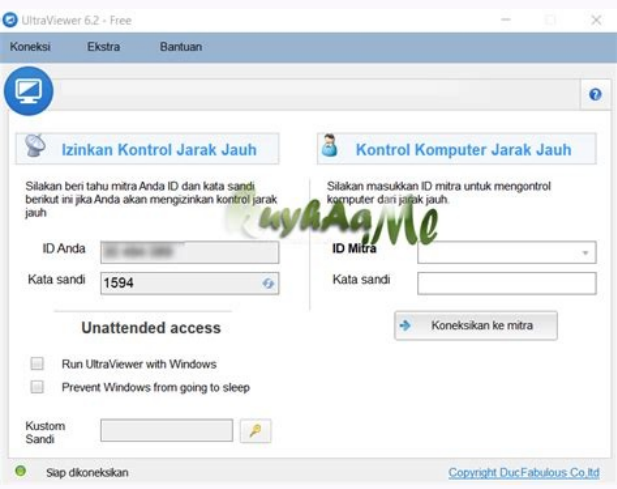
UltraViewer 6.2 - Free

Koneksi Ekstra Bantuan

Izinkan Kontrol Jarak Jauh

Silakan beri tahu mitra Anda ID dan kata sandi berikut ini jika Anda akan mengizinkan kontrol jarak jauh

ID Anda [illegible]

Kata sandi 1594

Unattended access

Run UltraViewer with Windows

Prevent Windows from going to sleep

Kustom Sandi

Kontrol Komputer Jarak Jauh

Silakan masukkan ID mitra untuk mengontrol komputer dari jarak jauh.

ID Mitra

Kata sandi

Koneksikan ke mitra

RuyhaaMe

Siap dikoneksikan

Copyright DucFabulous Co,ltd